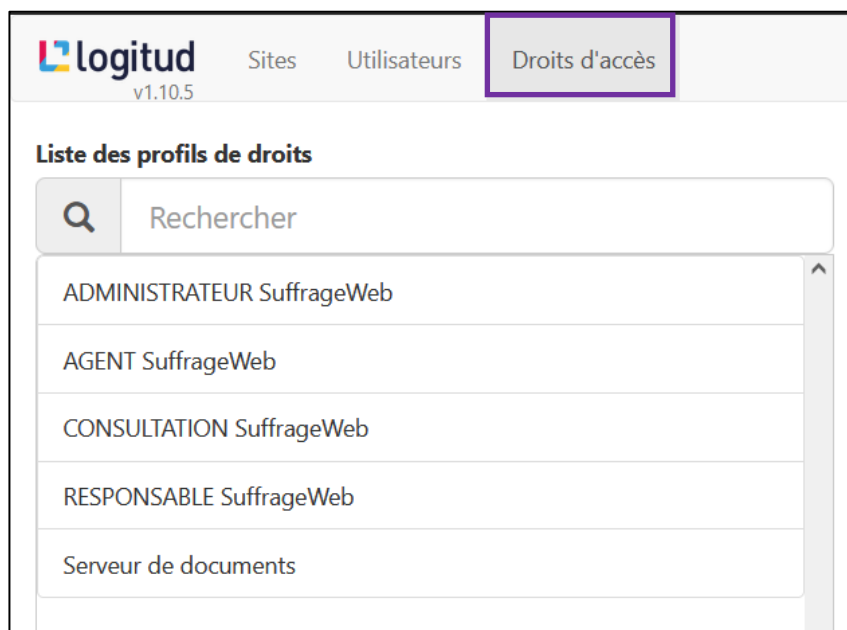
logitud
v1.10.5

Sites

Utilisateurs

Droits d'accès

Liste des profils de droits

Rechercher

ADMINISTRATEUR SuffrageWeb

AGENT SuffrageWeb

CONSULTATION SuffrageWeb

RESPONSABLE SuffrageWeb

Serveur de documents